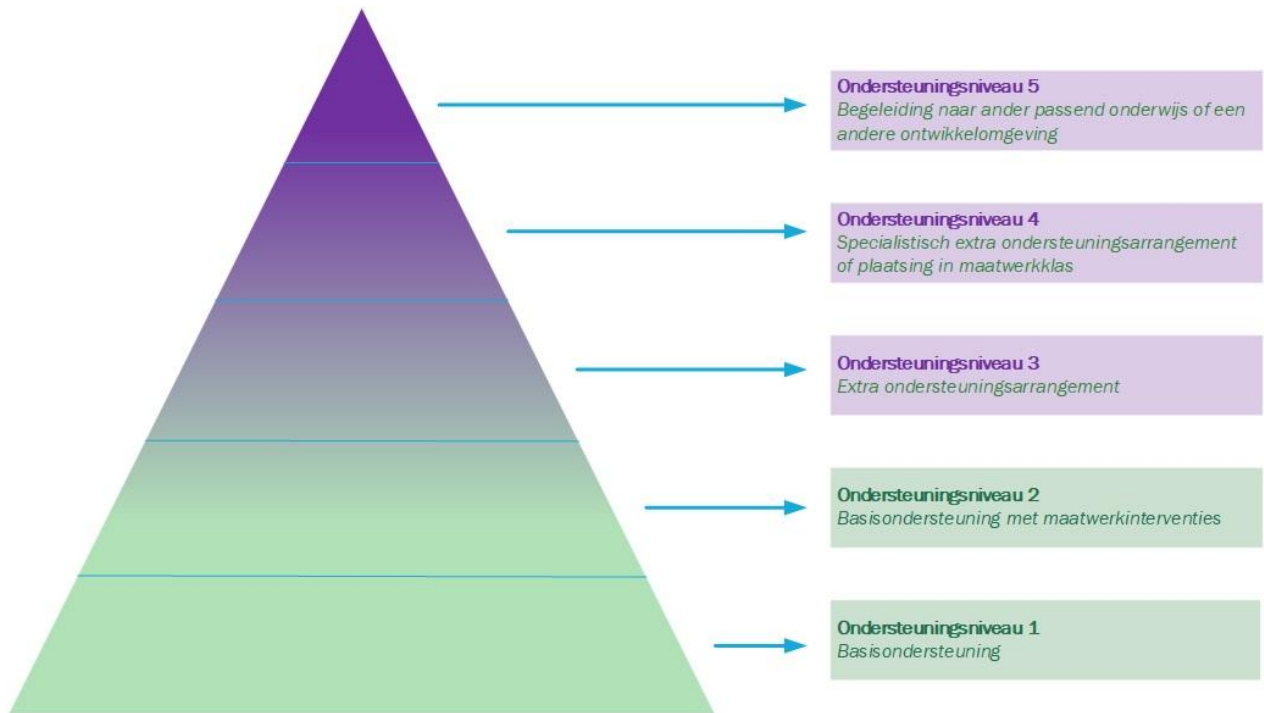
Ondersteuningsniveau 5
Begeleiding naar ander passend onderwijs of een andere ontwikkelomgeving

Ondersteuningsniveau 4
Specialistisch extra ondersteuningsarrangement of plaatsing in maatwerkklas

Ondersteuningsniveau 3
Extra ondersteuningsarrangement

Ondersteuningsniveau 2
Basisondersteuning met maatwerkinterventies

Ondersteuningsniveau 1
Basisondersteuning